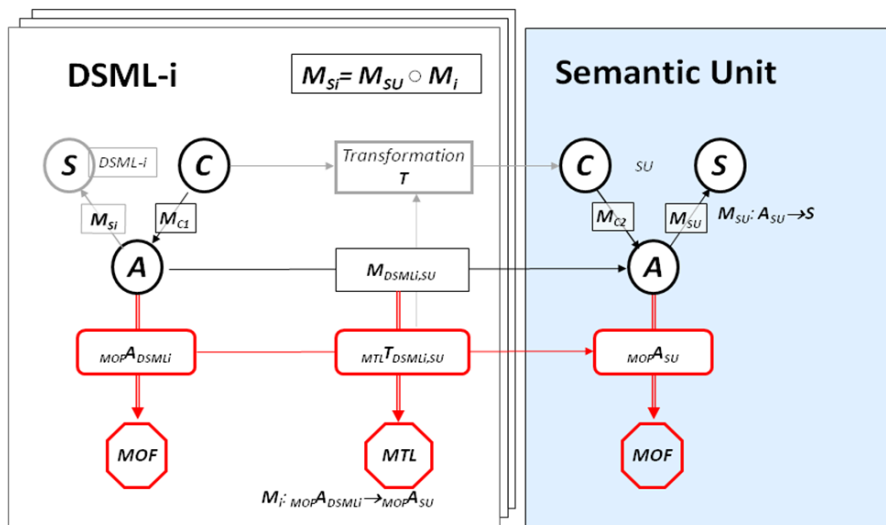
DSML-i

$M_{Si} = M_{SU} \circ M_i$

Semantic Unit

S

DSML-i

C

Transformation
T

C

SU

S

$M_{Si}$

$M_{C1}$

$M_{C2}$

$M_{SU}$

$M_{SU}: A_{SU} \rightarrow S$

A

$M_{DSMLi,SU}$

A

${}_{MOP}A_{DSMLi}$

${}_{MTL}T_{DSMLi,SU}$

${}_{MOP}A_{SU}$

MOF

MTL

MOF

$M_i: {}_{MOP}A_{DSMLi} \rightarrow {}_{MOP}A_{SU}$